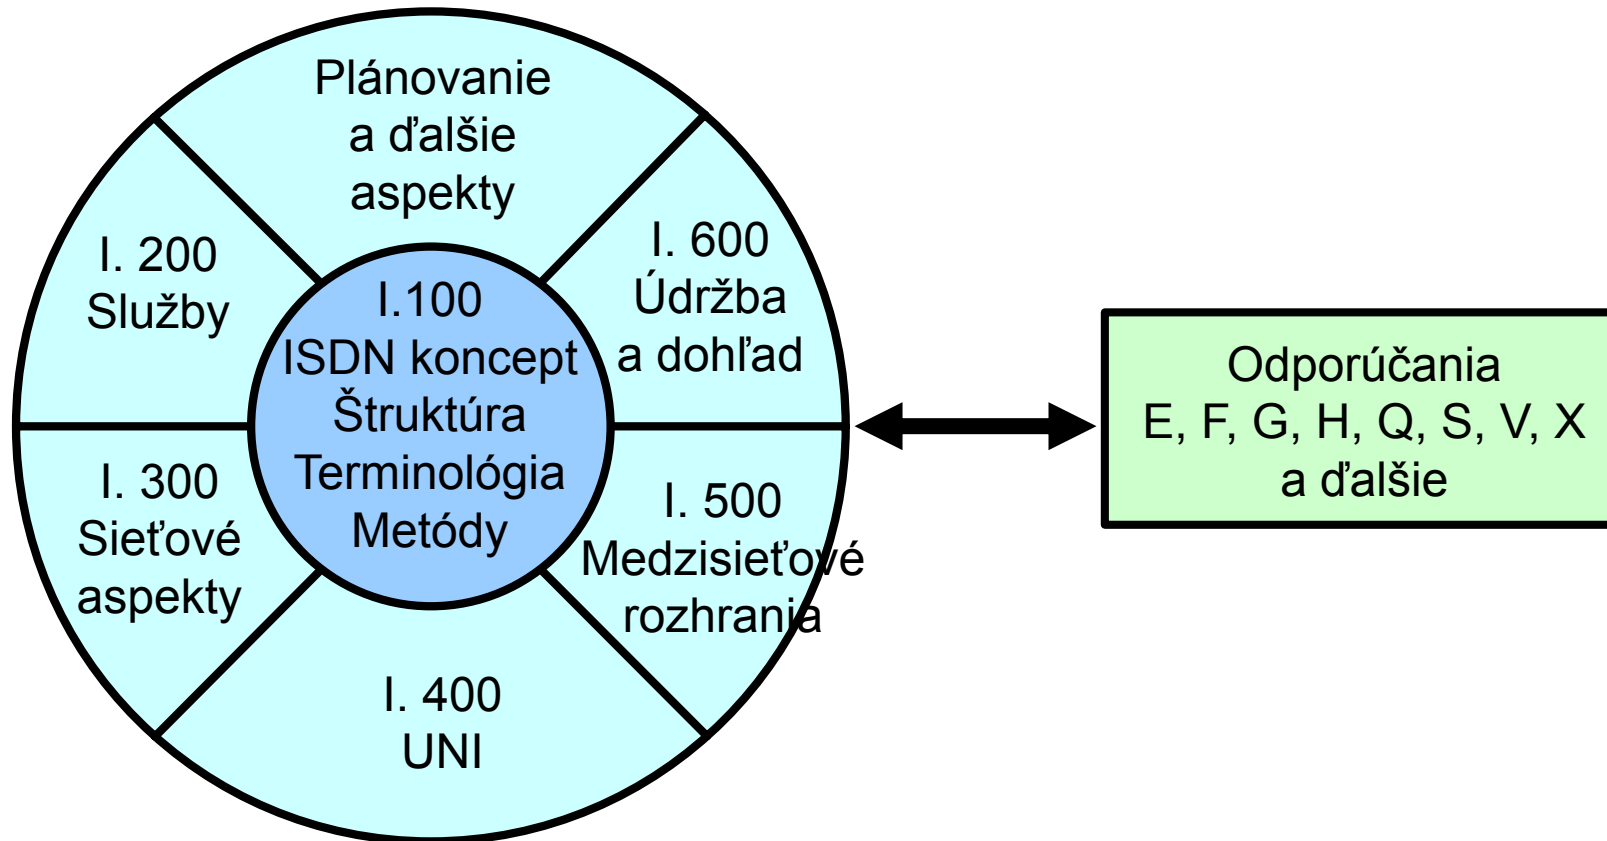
Plánovanie a ďalšie aspekty

I. 200 Služby

I.100 ISDN koncept Štruktúra Terminológia Metódy

I. 600 Údržba a dohľad

I. 300 Sieťové aspekty

I. 500 Medzisieťové rozhrania

I. 400 UNI

Odporúčania E, F, G, H, Q, S, V, X a ďalšie